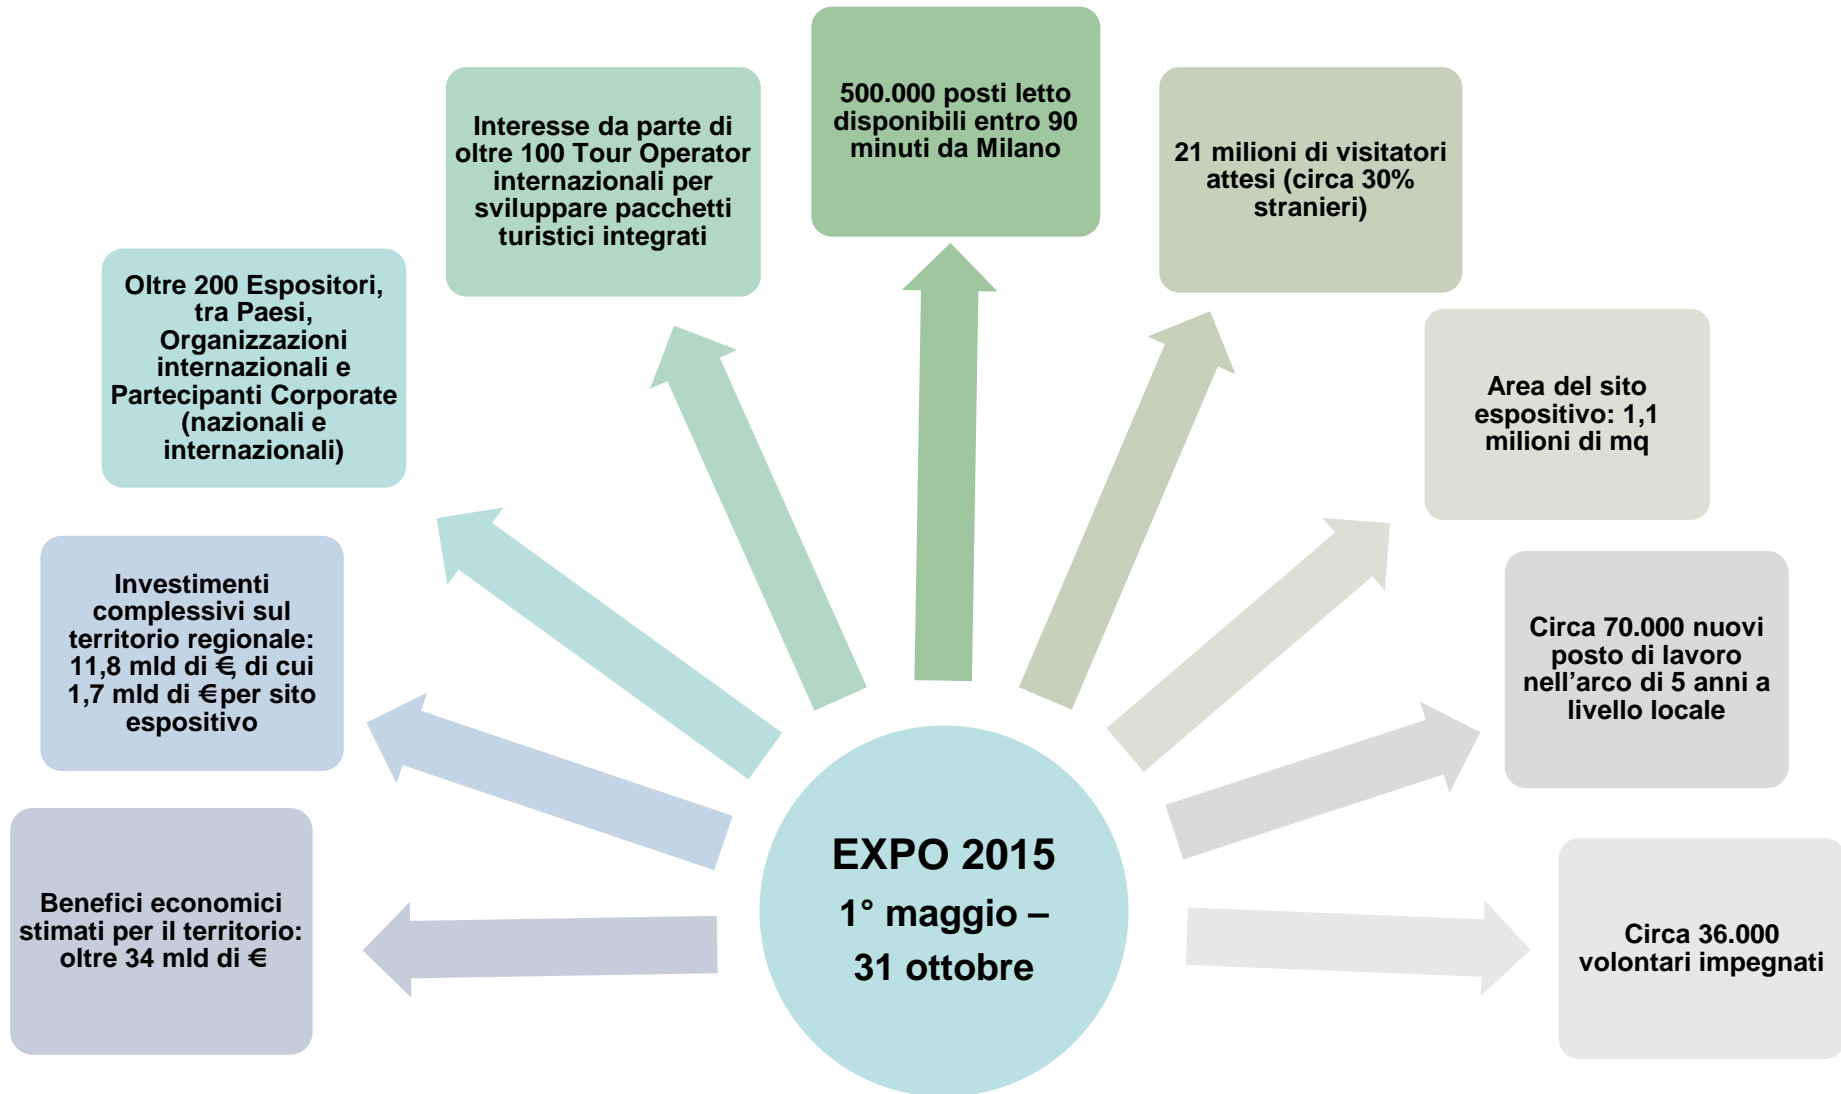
EXPO 2015
1° maggio – 31 ottobre

Benefici economici stimati per il territorio: oltre 34 mld di €

Investimenti complessivi sul territorio regionale: 11,8 mld di €, di cui 1,7 mld di € per sito espositivo

Oltre 200 Espositori, tra Paesi, Organizzazioni internazionali e Partecipanti Corporate (nazionali e internazionali)

Interesse da parte di oltre 100 Tour Operator internazionali per sviluppare pacchetti turistici integrati

500.000 posti letto disponibili entro 90 minuti da Milano

21 milioni di visitatori attesi (circa 30% stranieri)

Area del sito espositivo: 1,1 milioni di mq

Circa 70.000 nuovi posto di lavoro nell'arco di 5 anni a livello locale

Circa 36.000 volontari impegnati